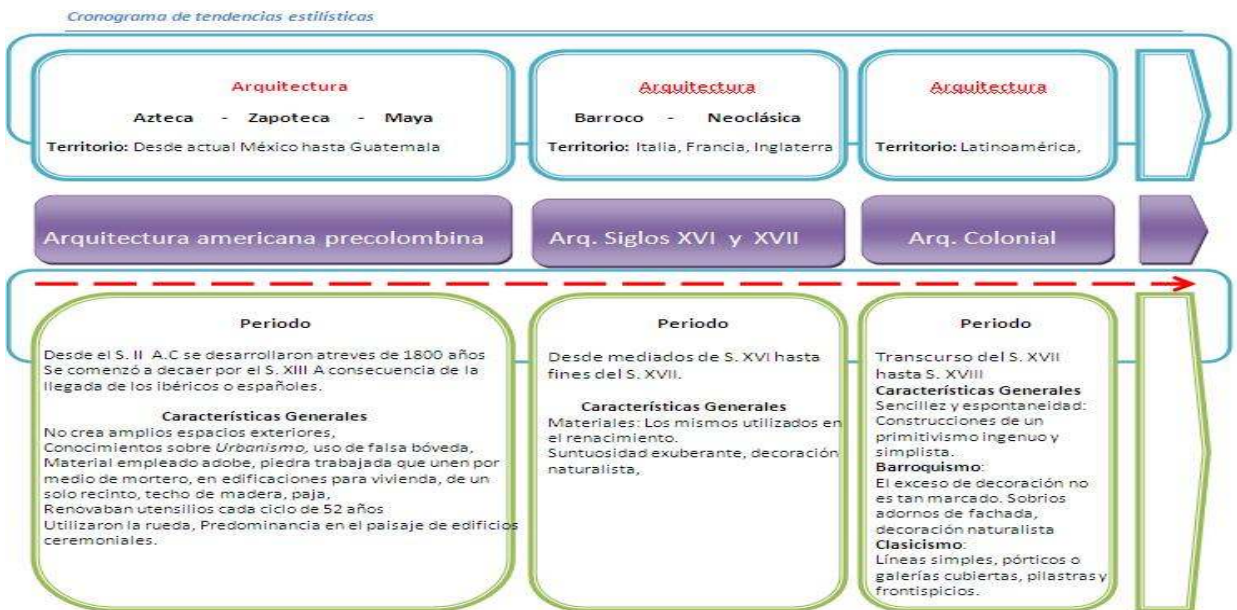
Cronograma de tendencias estilísticas

Arquitectura

Azteca - Zapoteca - Maya

Territorio: Desde actual México hasta Guatemala

Arquitectura

Barroco - Neoclásica

Territorio: Italia, Francia, Inglaterra

Arquitectura

Territorio: Latinoamérica,

Arquitectura americana precolombina

Arq. Siglos XVI y XVII

Arq. Colonial

Periodo

Desde el S. II A.C se desarrollaron atreves de 1800 años Se comenzó a decaer por el S. XIII A consecuencia de la llegada de los ibéricos o españoles.

Características Generales

No crea amplios espacios exteriores,
Conocimientos sobre Urbanismo, uso de falsa bóveda,
Material empleado adobe, piedra trabajada que unen por medio de mortero, en edificaciones para vivienda, de un solo recinto, techo de madera, paja,
Renovaban utensilios cada ciclo de 52 años
Utilizaron la rueda, Predominancia en el paisaje de edificios ceremoniales.

Periodo

Desde mediados de S. XVI hasta fines del S. XVII.

Características Generales

Materiales: Los mismos utilizados en el renacimiento.
Suntuosidad exuberante, decoración naturalista,

Periodo

Transcurso del S. XVII hasta S. XVIII

Características Generales

Sencillez y espontaneidad: Construcciones de un primitivismo ingenuo y simplista.

Barroquismo:

El exceso de decoración no es tan marcado. Sobrios adornos de fachada, decoración naturalista

Clasicismo:

Líneas simples, pórticos o galerías cubiertas, pilastras y frontispicios.